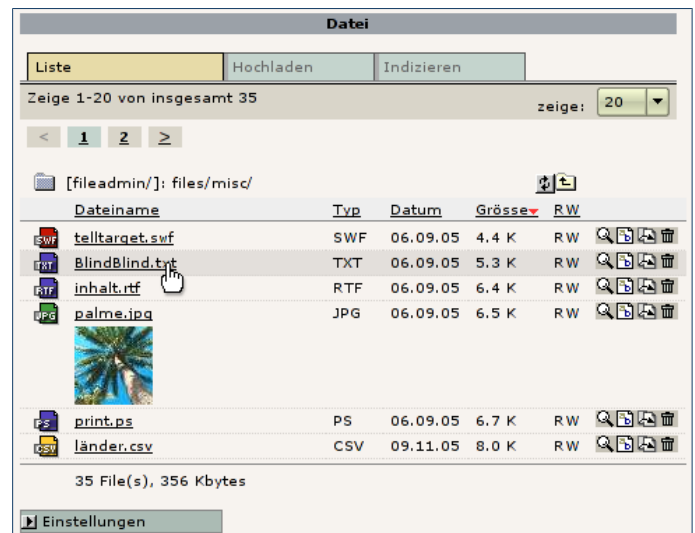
Datei

Liste | Hochladen | Indizieren

Zeige 1-20 von insgesamt 35

zeige: 20

< 1 2 >

[fileadmin/]: files/misc/

| | Dateiname | Typ | Datum | Grösse | RW |
|---|---|---|---|---|---|
| SWF | telltarget.swf | SWF | 06.09.05 | 4.4 K | RW |
| TXT | BlindBlind.txt | TXT | 06.09.05 | 5.3 K | RW |
| RTF | inhalt.rtf | RTF | 06.09.05 | 6.4 K | RW |
| JPG | palme.jpg | JPG | 06.09.05 | 6.5 K | RW |
| PS | print.ps | PS | 06.09.05 | 6.7 K | RW |
| CSV | länder.csv | CSV | 09.11.05 | 8.0 K | RW |

35 File(s), 356 Kbytes

Einstellungen